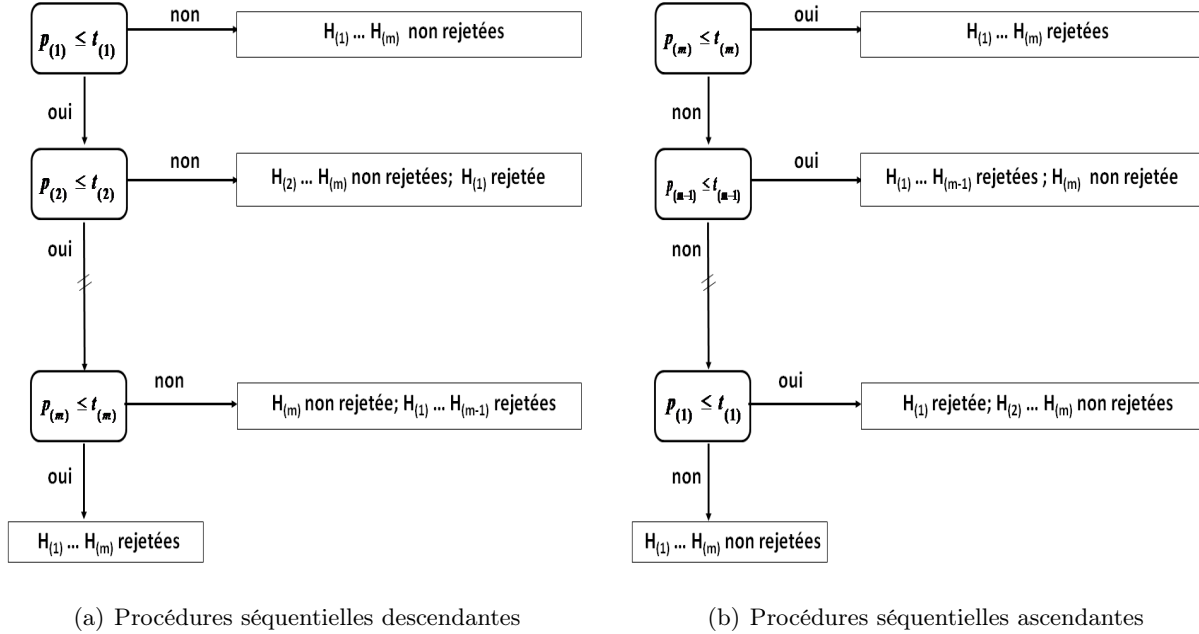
$p_{(1)} \leq t_{(1)}$

non

$H_{(1)}$ … $H_{(m)}$ non rejetées

oui

$p_{(2)} \leq t_{(2)}$

non

$H_{(2)}$ … $H_{(m)}$ non rejetées; $H_{(1)}$ rejetée

oui

$p_{(m)} \leq t_{(m)}$

non

$H_{(m)}$ non rejetée; $H_{(1)}$ … $H_{(m-1)}$ rejetées

oui

$H_{(1)}$ … $H_{(m)}$ rejetées

$p_{(m)} \leq t_{(m)}$

oui

$H_{(1)}$ … $H_{(m)}$ rejetées

non

$p_{(m-1)} \leq t_{(m-1)}$

oui

$H_{(1)}$ … $H_{(m-1)}$ rejetées ; $H_{(m)}$ non rejetée

non

$p_{(1)} \leq t_{(1)}$

oui

$H_{(1)}$ rejetée; $H_{(2)}$ … $H_{(m)}$ non rejetées

non

$H_{(1)}$ … $H_{(m)}$ non rejetées

(a) Procédures séquentielles descendantes

(b) Procédures séquentielles ascendantes